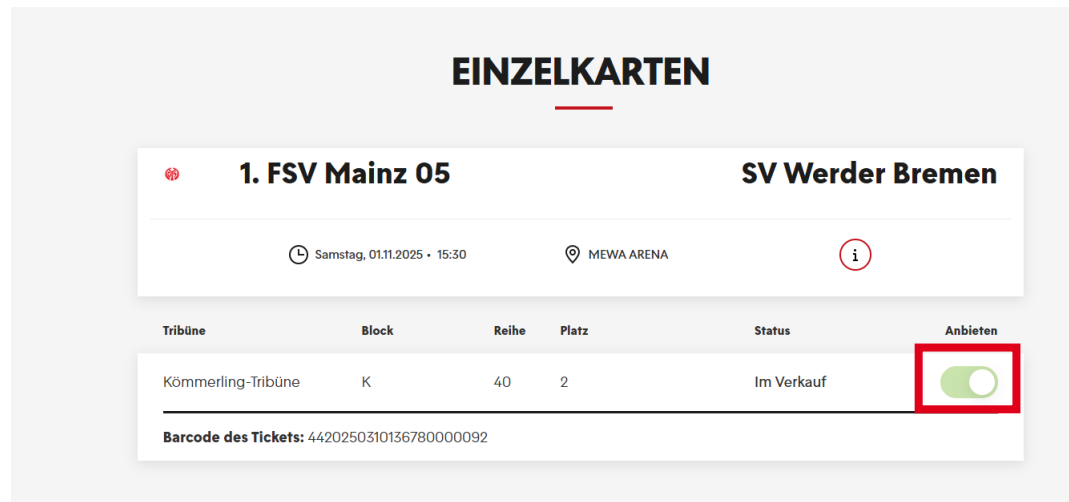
EINZELKARTEN

1. FSV Mainz 05

SV Werder Bremen

Samstag, 01.11.2025 • 15:30

MEWA ARENA

i

| Tribüne | Block | Reihe | Platz | Status | Anbieten |
|---|---|---|---|---|---|
| Kömmerling-Tribüne | K | 40 | 2 | Im Verkauf | |

Barcode des Tickets: 4420250310136780000092